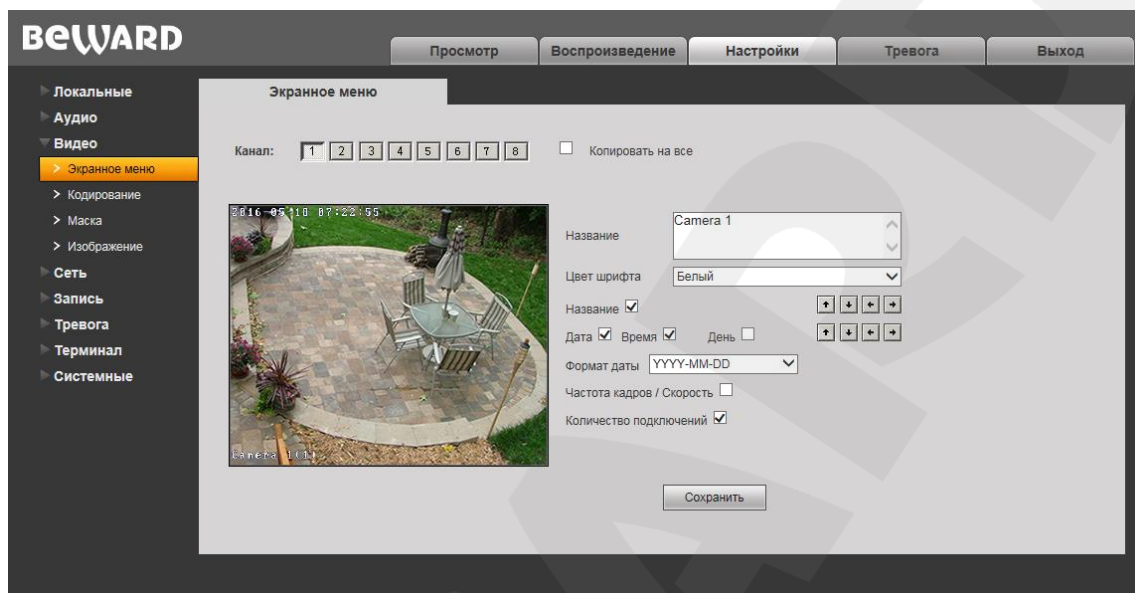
BEWARD

Просмотр | Воспроизведение | Настройки | Тревога | Выход

Локальные
Аудио
Видео
> Экранное меню
> Кодирование
> Маска
> Изображение
Сеть
Запись
Тревога
Терминал
Системные

Экранное меню

Канал: 1 2 3 4 5 6 7 8 Копировать на все

2016-05-10 07:22:55

Camera 1(1)

Название Camera 1

Цвет шрифта Белый

Название ☑

Дата ☑ Время ☑ День ☐

Формат даты YYYY-MM-DD

Частота кадров / Скорость ☐

Количество подключений ☑

Сохранить